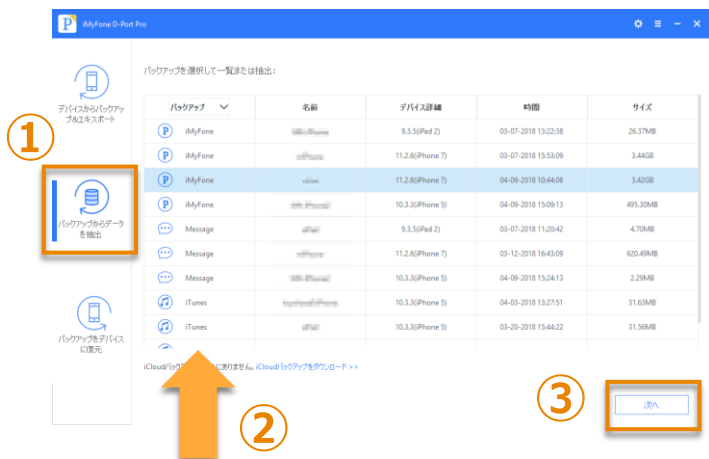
iMyFone D-Port Pro

デバイスからバックアップ&エキスポート

バックアップからデータを抽出

バックアップをデバイスに復元

①

バックアップを選択して一覧または抽出：

| バックアップ | 名前 | デバイス詳細 | 時間 | サイズ |
|---|---|---|---|---|
| iMyFone | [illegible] | 9.3.5(iPad 2) | 03-07-2018 13:22:38 | 26.37MB |
| iMyFone | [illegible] | 11.2.6(iPhone 7) | 03-07-2018 15:53:09 | 3.44GB |
| iMyFone | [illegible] | 11.2.6(iPhone 7) | 04-09-2018 10:44:06 | 3.42GB |
| iMyFone | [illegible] | 10.3.3(iPhone 5) | 04-09-2018 15:09:13 | 495.30MB |
| Message | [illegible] | 9.3.5(iPad 2) | 03-07-2018 11:20:42 | 4.70MB |
| Message | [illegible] | 11.2.6(iPhone 7) | 03-12-2018 16:43:09 | 620.49MB |
| Message | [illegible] | 10.3.3(iPhone 5) | 04-09-2018 15:24:13 | 2.29MB |
| iTunes | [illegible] | 10.3.3(iPhone 5) | 04-03-2018 13:27:51 | 31.63MB |
| iTunes | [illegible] | 10.3.3(iPhone 5) | 03-20-2018 15:44:22 | 31.56MB |

iCloudバック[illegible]にありません。iCloudバックアップをダウンロード >>

②

③

次へ